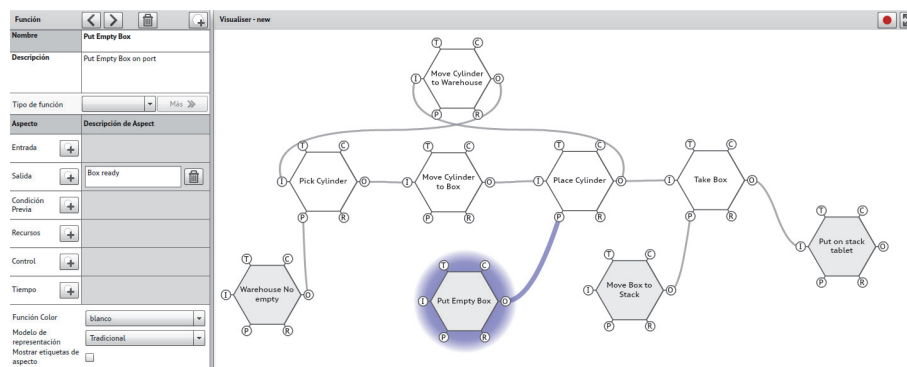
Función

Nombre | Put Empty Box

Descripción | Put Empty Box on port

Tipo de función | Más

Aspecto | Descripción de Aspect

Entrada

Salida | Box ready

Condición Previa

Recursos

Control

Tiempo

Función Color | blanco

Modelo de representación | Tradicional

Mostrar etiquetas de aspecto

Visualiser - new

T C I Move Cylinder to Warehouse O P R

T C I Pick Cylinder O P R

T C I Move Cylinder to Box O P R

T C I Place Cylinder O P R

T C I Take Box O P R

T C I Put on stack tablet O P R

T C I Warehouse No empty O P R

T C I Put Empty Box O P R

T C I Move Box to Stack O P R